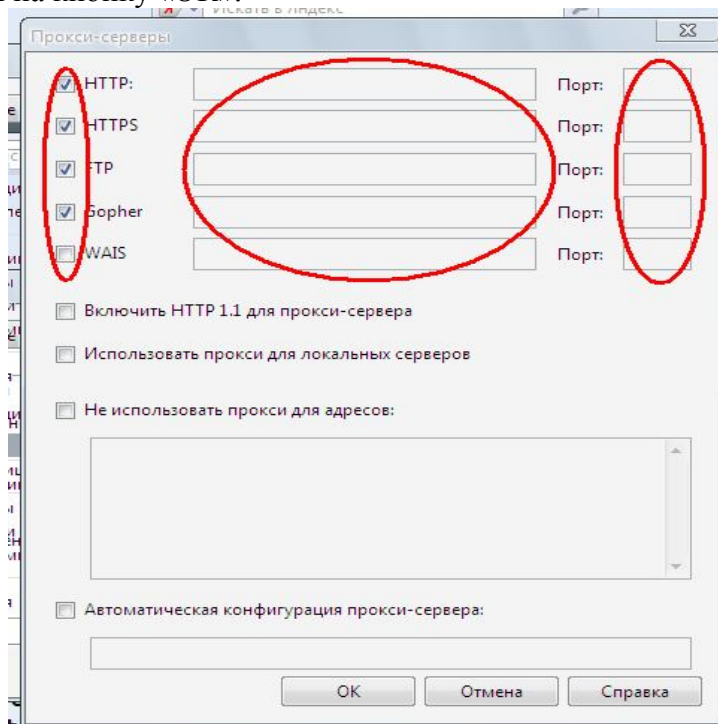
Искать в Яндекс

Прокси-серверы

HTTP: Порт:

HTTPS Порт:

FTP Порт:

Gopher Порт:

WAIS Порт:

Включить HTTP 1.1 для прокси-сервера

Использовать прокси для локальных серверов

Не использовать прокси для адресов:

Автоматическая конфигурация прокси-сервера:

OK Отмена Справка